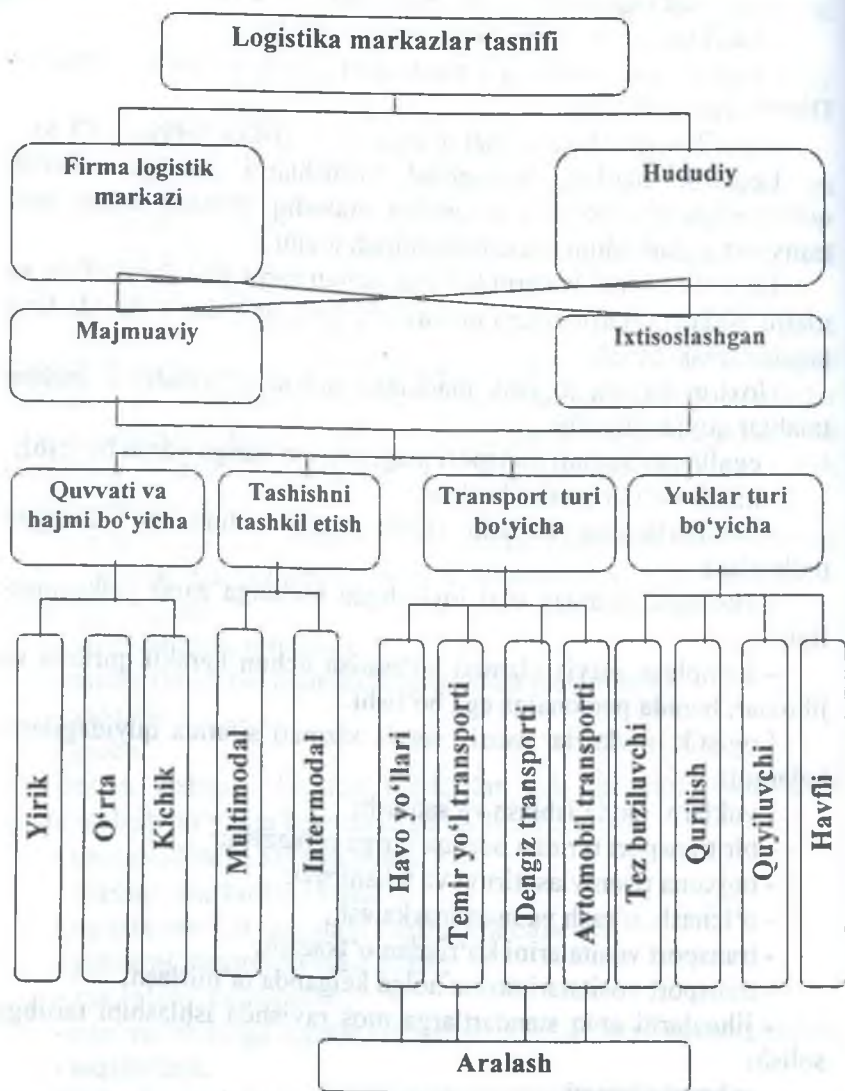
Logistika markazlar tasnifi

Firma logistik markazi

Hududiy

Majmuaviy

Ixtisoslashgan

Quvvati va hajmi bo'yicha

Tashishni tashkil etish

Transport turi bo'yicha

Yuklar turi bo'yicha

Yirik

O'rta

Kichik

Multimodal

Intermodal

Havo yo'llari

Temir yo'l transporti

Dengiz transporti

Avtomobil transporti

Tez buziluvchi

Qurilish

Quyiluvchi

Havfli

Aralash